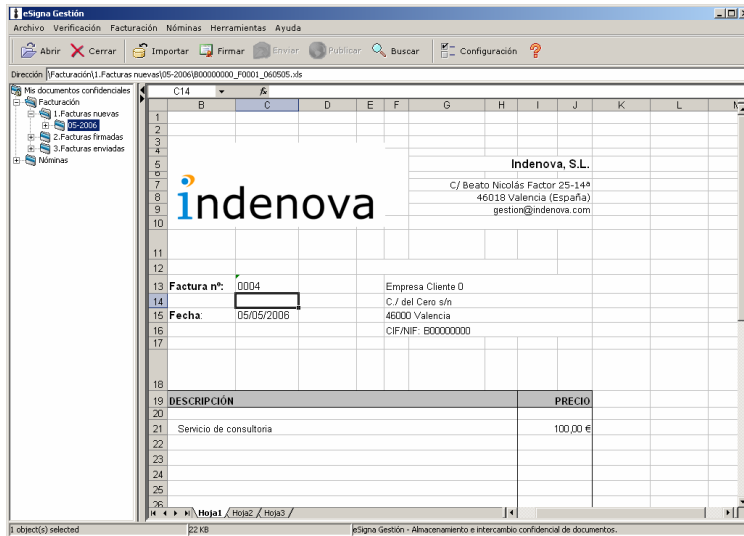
eSigna Gestión

Archivo Verificación Facturación Nóminas Herramientas Ayuda

Abrir Cerrar Importar Firmar Enviar Publicar Buscar Configuración ?

Dirección \Facturación\1.Facturas nuevas\05-2006\B00000000_F0001_060505.xls

Mis documentos confidenciales
Facturación
1.Facturas nuevas
05-2006
2.Facturas firmadas
3.Facturas enviadas
Nóminas

C14 fx

B C D E F G H I J K L M

Indenova, S.L.
C/ Beato Nicolás Factor 25-14ª
46018 Valencia (España)
gestion@indenova.com

indenova

Factura nº: 0004
Fecha: 05/05/2006

Empresa Cliente 0
C./ del Cero s/n
46000 Valencia
CIF/NIF: B00000000

DESCRIPCIÓN PRECIO
Servicio de consultoria 100,00 €

1 2 3 4 5 6 7 8 9 10 11 12 13 14 15 16 17 18 19 20 21 22 23 24 25 26

Hoja1 Hoja2 Hoja3

1 object(s) selected 22 KB eSigna Gestión - Almacenamiento e intercambio confidencial de documentos.